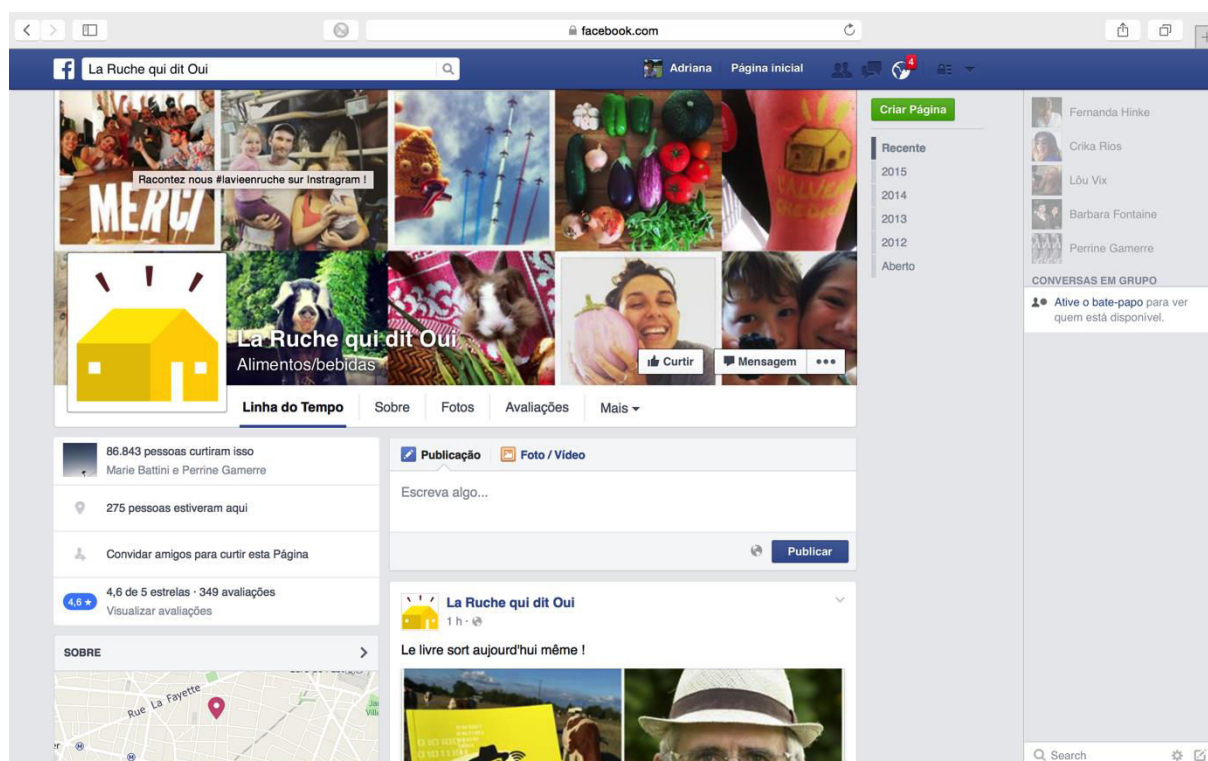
facebook.com

La Ruche qui dit Oui

Adriana Página inicial 4

Racontez nous #lavieenruche sur Instragram !

MERCI

La Ruche qui dit Oui
Alimentos/bebidas

Curtir Mensagem •••

Linha do Tempo Sobre Fotos Avaliações Mais

Criar Página

Recente
2015
2014
2013
2012
Aberto

Fernanda Hinke
Crika Rios
Lôu Vix
Barbara Fontaine
Perrine Gamerre

CONVERSAS EM GRUPO

Ative o bate-papo para ver quem está disponível.

86.843 pessoas curtiram isso
Marie Battini e Perrine Gamerre

275 pessoas estiveram aqui

Convidar amigos para curtir esta Página

4,6 ★ 4,6 de 5 estrelas · 349 avaliações
Visualizar avaliações

SOBRE

Rue La Fayette

Publicação Foto / Vídeo

Escreva algo...

Publicar

La Ruche qui dit Oui
1 h ·

Le livre sort aujourd'hui même !

Search